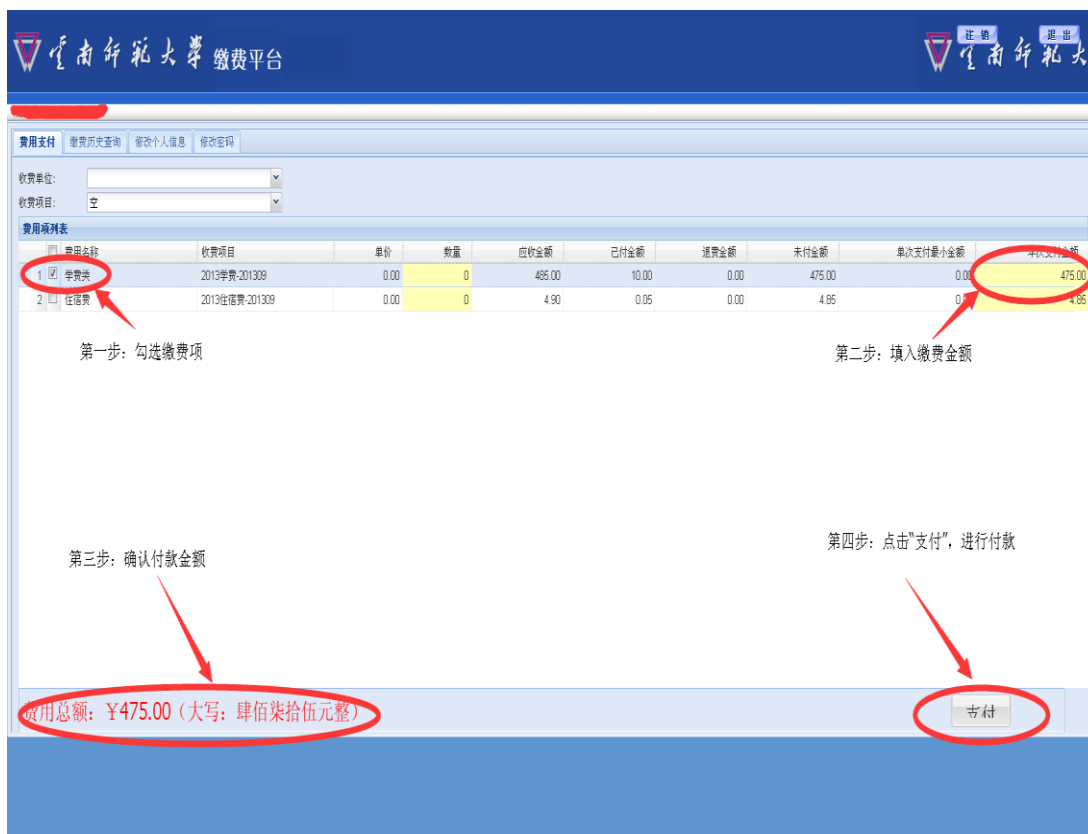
云南师范大学 缴费平台

云南师范大

注销 退出

费用支付 缴费历史查询 修改个人信息 修改密码

收费单位:

收费项目: 空

费用项列表

| | | 费用名称 | 收费项目 | 单价 | 数量 | 应收金额 | 已付金额 | 退费金额 | 未付金额 | 单次支付最小金额 | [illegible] |
|---|---|---|---|---|---|---|---|---|---|---|---|
| 1 | ☑ | 学费类 | 2013学费-201309 | 0.00 | 0 | 485.00 | 10.00 | 0.00 | 475.00 | 0.00 | 475.00 |
| 2 | ☐ | 住宿费 | 2013住宿费-201309 | 0.00 | 0 | 4.90 | 0.05 | 0.00 | 4.85 | 0.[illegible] | 4.85 |

第一步：勾选缴费项

第二步：填入缴费金额

第三步：确认付款金额

第四步：点击"支付"，进行付款

费用总额：￥475.00（大写：肆佰柒拾伍元整）

支付